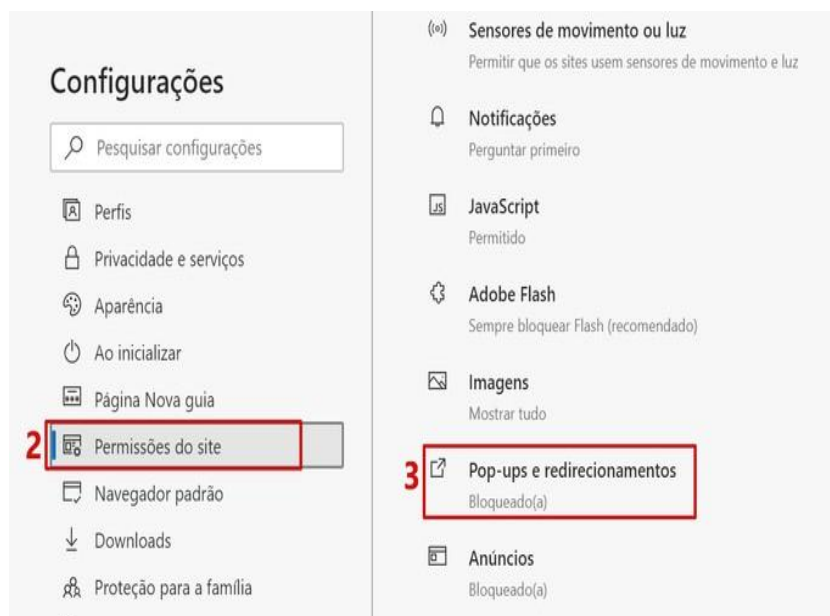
Configurações

Pesquisar configurações

Perfis

Privacidade e serviços

Aparência

Ao inicializar

Página Nova guia

2 Permissões do site

Navegador padrão

Downloads

Proteção para a família

Sensores de movimento ou luz
Permitir que os sites usem sensores de movimento e luz

Notificações
Perguntar primeiro

JavaScript
Permitido

Adobe Flash
Sempre bloquear Flash (recomendado)

Imagens
Mostrar tudo

3 Pop-ups e redirecionamentos
Bloqueado(a)

Anúncios
Bloqueado(a)